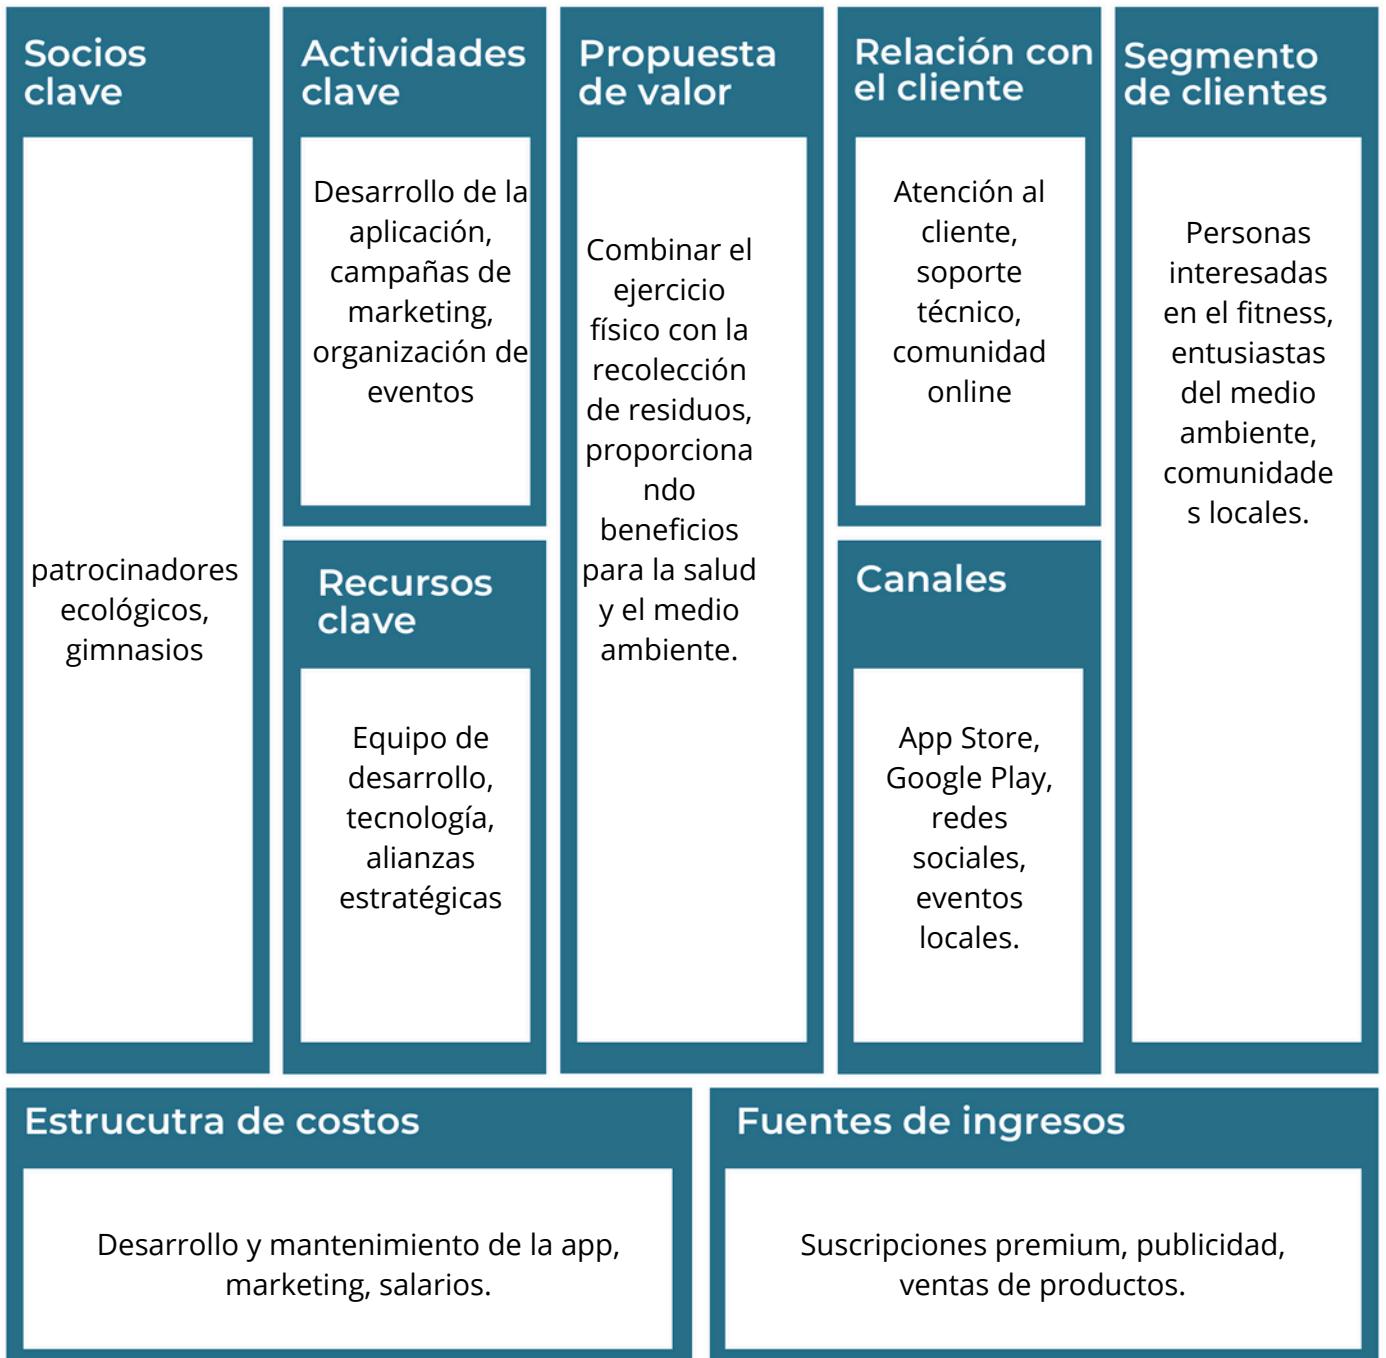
Socios clave

patrocinadores ecológicos, gimnasios

Actividades clave

Desarrollo de la aplicación, campañas de marketing, organización de eventos

Recursos clave

Equipo de desarrollo, tecnología, alianzas estratégicas

Propuesta de valor

Combinar el ejercicio físico con la recolección de residuos, proporcionando beneficios para la salud y el medio ambiente.

Relación con el cliente

Atención al cliente, soporte técnico, comunidad online

Canales

App Store, Google Play, redes sociales, eventos locales.

Segmento de clientes

Personas interesadas en el fitness, entusiastas del medio ambiente, comunidades locales.

Estrucutra de costos

Desarrollo y mantenimiento de la app, marketing, salarios.

Fuentes de ingresos

Suscripciones premium, publicidad, ventas de productos.